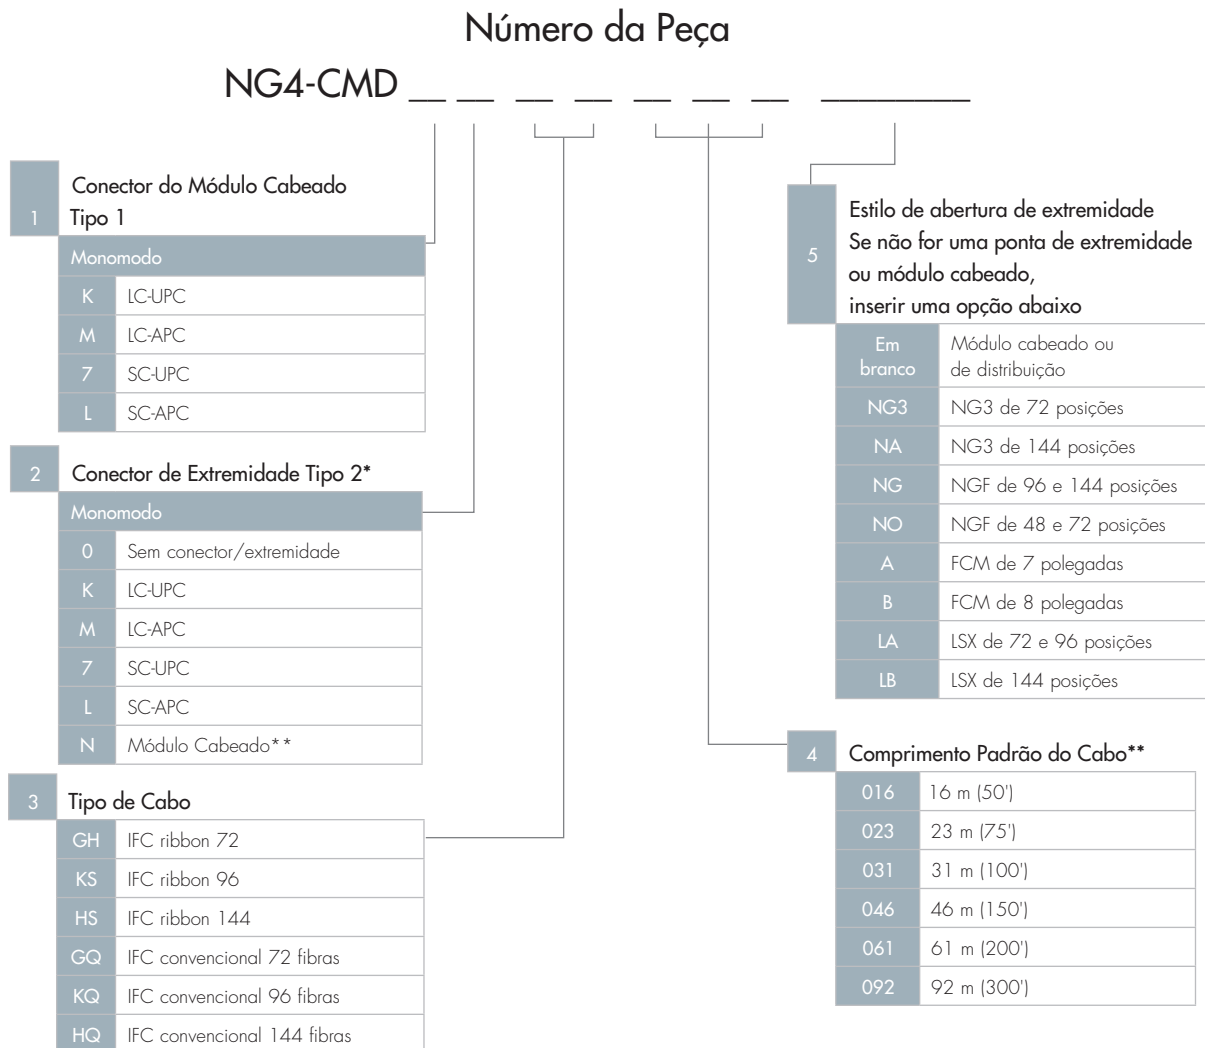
Número da Peça

NG4-CMD __ __ __ __ __ __ __ ________

1 Conector do Módulo Cabeado Tipo 1

| Monomodo | |
|---|---|
| K | LC-UPC |
| M | LC-APC |
| 7 | SC-UPC |
| L | SC-APC |

2 Conector de Extremidade Tipo 2*

| Monomodo | |
|---|---|
| 0 | Sem conector/extremidade |
| K | LC-UPC |
| M | LC-APC |
| 7 | SC-UPC |
| L | SC-APC |
| N | Módulo Cabeado** |

3 Tipo de Cabo

| | |
|---|---|
| GH | IFC ribbon 72 |
| KS | IFC ribbon 96 |
| HS | IFC ribbon 144 |
| GQ | IFC convencional 72 fibras |
| KQ | IFC convencional 96 fibras |
| HQ | IFC convencional 144 fibras |

5 Estilo de abertura de extremidade Se não for uma ponta de extremidade ou módulo cabeado, inserir uma opção abaixo

| | |
|---|---|
| Em branco | Módulo cabeado ou de distribuição |
| NG3 | NG3 de 72 posições |
| NA | NG3 de 144 posições |
| NG | NGF de 96 e 144 posições |
| NO | NGF de 48 e 72 posições |
| A | FCM de 7 polegadas |
| B | FCM de 8 polegadas |
| LA | LSX de 72 e 96 posições |
| LB | LSX de 144 posições |

4 Comprimento Padrão do Cabo**

| | |
|---|---|
| 016 | 16 m (50') |
| 023 | 23 m (75') |
| 031 | 31 m (100') |
| 046 | 46 m (150') |
| 061 | 61 m (200') |
| 092 | 92 m (300') |